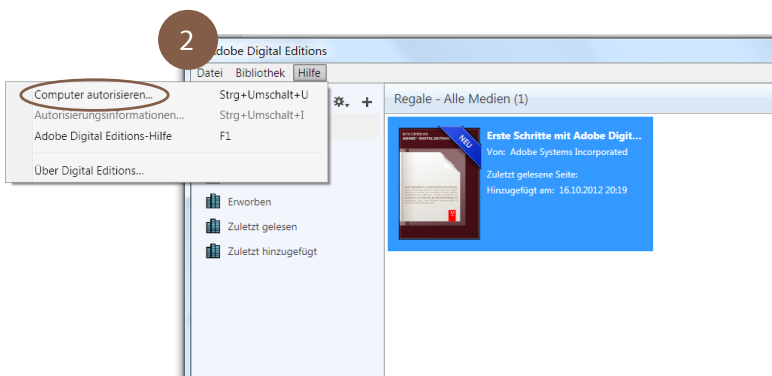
2

Adobe Digital Editions

Datei Bibliothek Hilfe

Computer autorisieren... Strg+Umschalt+U
Autorisierungsinformationen... Strg+Umschalt+I
Adobe Digital Editions-Hilfe F1
Über Digital Editions...

Erworben
Zuletzt gelesen
Zuletzt hinzugefügt

Regale - Alle Medien (1)

NEU

Erste Schritte mit Adobe Digit...
Von: Adobe Systems Incorporated
Zuletzt gelesene Seite:
Hinzugefügt am: 16.10.2012 20:19